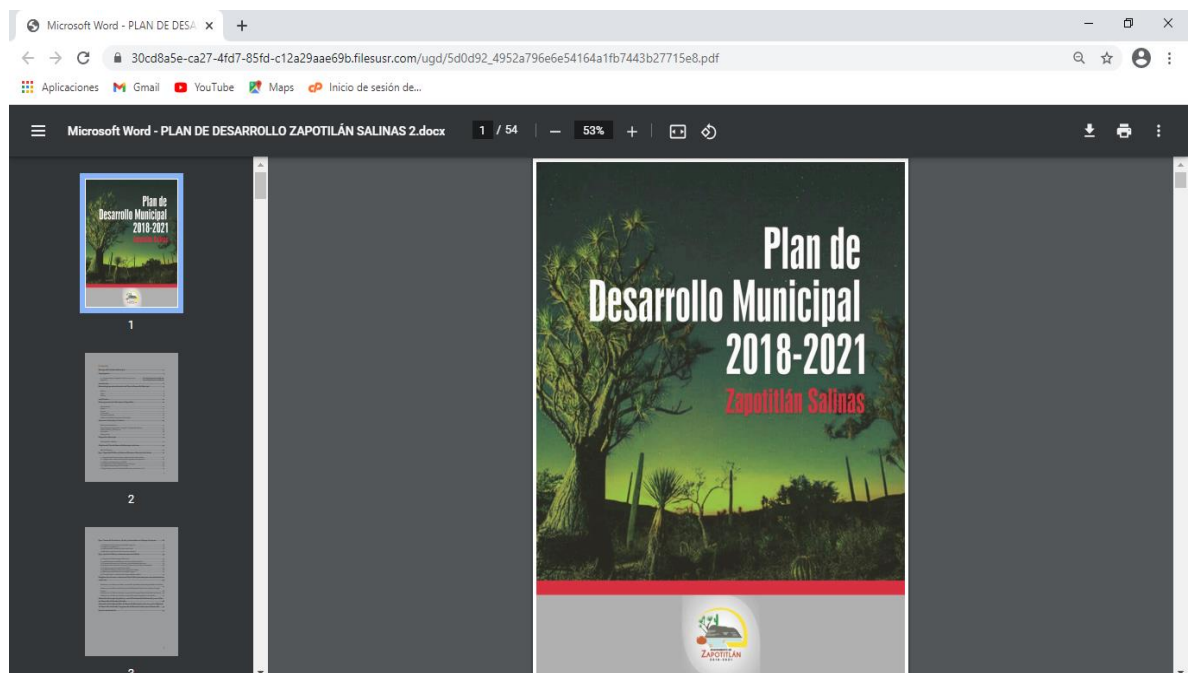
Microsoft Word - PLAN DE DESA ×

30cd8a5e-ca27-4fd7-85fd-c12a29aae69b.filesusr.com/ugd/5d0d92_4952a796e6e54164a1fb7443b27715e8.pdf

Aplicaciones Gmail YouTube Maps Inicio de sesión de...

Microsoft Word - PLAN DE DESARROLLO ZAPOTITLÁN SALINAS 2.docx 1 / 54 53%

1

2

3

Plan de Desarrollo Municipal 2018-2021

Zapotitlán Salinas

ZAPOTITLÁN
2018-2021